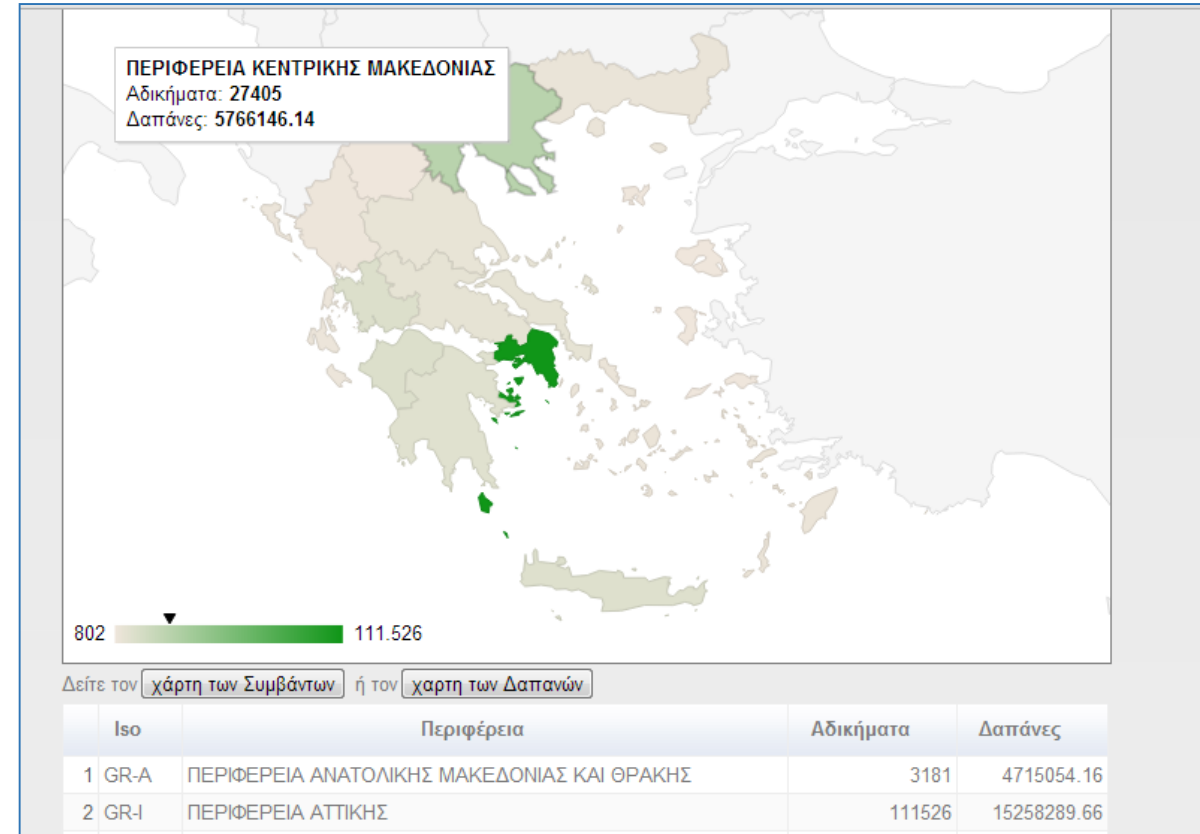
ΠΕΡΙΦΕΡΕΙΑ ΚΕΝΤΡΙΚΗΣ ΜΑΚΕΔΟΝΙΑΣ
Αδικήματα: 27405
Δαπάνες: 5766146.14

802 111.526

Δείτε τον χάρτη των Συμβάντων ή τον χαρτη των Δαπανών

| | Iso | Περιφέρεια | Αδικήματα | Δαπάνες |
|---|---|---|---|---|
| 1 | GR-A | ΠΕΡΙΦΕΡΕΙΑ ΑΝΑΤΟΛΙΚΗΣ ΜΑΚΕΔΟΝΙΑΣ ΚΑΙ ΘΡΑΚΗΣ | 3181 | 4715054.16 |
| 2 | GR-I | ΠΕΡΙΦΕΡΕΙΑ ΑΤΤΙΚΗΣ | 111526 | 15258289.66 |